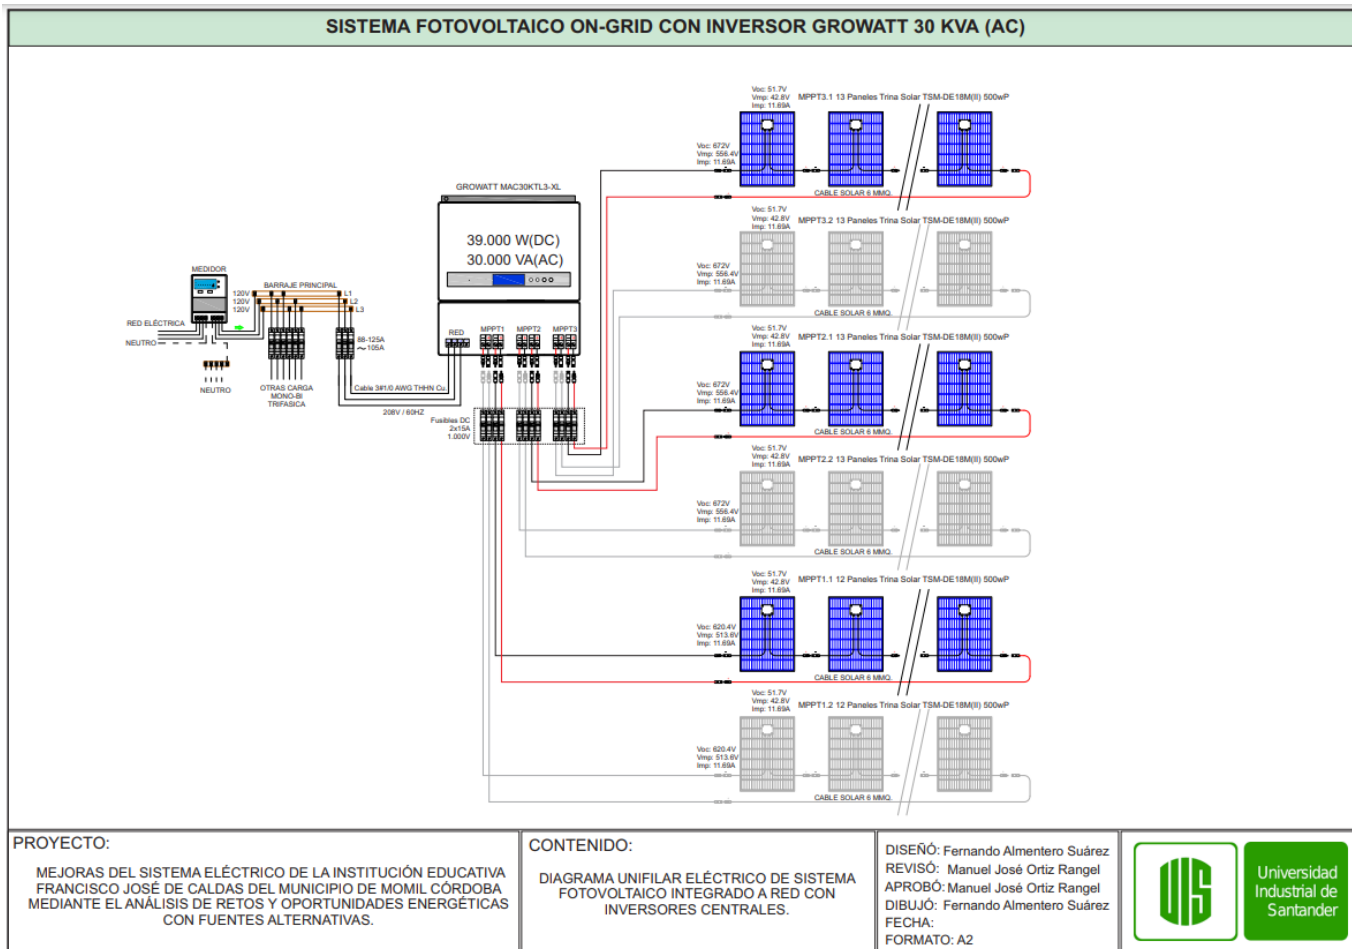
SISTEMA FOTOVOLTAICO ON-GRID CON INVERSOR GROWATT 30 KVA (AC)

Voc: 51.7V
Vmp: 42.8V
Imp: 11.69A
MPPT3.1 13 Paneles Trina Solar TSM-DE18M(II) 500wP
Voc: 672V
Vmp: 556.4V
Imp: 11.69A
CABLE SOLAR 6 MMQ.

Voc: 51.7V
Vmp: 42.8V
Imp: 11.69A
MPPT3.2 13 Paneles Trina Solar TSM-DE18M(II) 500wP
Voc: 672V
Vmp: 556.4V
Imp: 11.69A
CABLE SOLAR 6 MMQ.

Voc: 51.7V
Vmp: 42.8V
Imp: 11.69A
MPPT2.1 13 Paneles Trina Solar TSM-DE18M(II) 500wP
Voc: 672V
Vmp: 556.4V
Imp: 11.69A
CABLE SOLAR 6 MMQ.

Voc: 51.7V
Vmp: 42.8V
Imp: 11.69A
MPPT2.2 13 Paneles Trina Solar TSM-DE18M(II) 500wP
Voc: 672V
Vmp: 556.4V
Imp: 11.69A
CABLE SOLAR 6 MMQ.

Voc: 51.7V
Vmp: 42.8V
Imp: 11.69A
MPPT1.1 12 Paneles Trina Solar TSM-DE18M(II) 500wP
Voc: 620.4V
Vmp: 513.6V
Imp: 11.69A
CABLE SOLAR 6 MMQ.

Voc: 51.7V
Vmp: 42.8V
Imp: 11.69A
MPPT1.2 12 Paneles Trina Solar TSM-DE18M(II) 500wP
Voc: 620.4V
Vmp: 513.6V
Imp: 11.69A
CABLE SOLAR 6 MMQ.

GROWATT MAC30KTL3-XL
39.000 W(DC)
30.000 VA(AC)
RED
MPPT1
MPPT2
MPPT3
Fusibles DC
2x15A
1.000V

MEDIDOR
RED ELÉCTRICA
NEUTRO
NEUTRO
120V
120V
120V
BARRAJE PRINCIPAL
L1
L2
L3
OTRAS CARGA
MONO-BI
TRIFASICA
88-125A
~105A
Cable 3#1/0 AWG THHN Cu.
208V / 60HZ

PROYECTO:
MEJORAS DEL SISTEMA ELÉCTRICO DE LA INSTITUCIÓN EDUCATIVA FRANCISCO JOSÉ DE CALDAS DEL MUNICIPIO DE MOMIL CÓRDOBA MEDIANTE EL ANÁLISIS DE RETOS Y OPORTUNIDADES ENERGÉTICAS CON FUENTES ALTERNATIVAS.

CONTENIDO:
DIAGRAMA UNIFILAR ELÉCTRICO DE SISTEMA FOTOVOLTAICO INTEGRADO A RED CON INVERSORES CENTRALES.

DISEÑÓ: Fernando Almentero Suárez
REVISÓ: Manuel José Ortiz Rangel
APROBÓ: Manuel José Ortiz Rangel
DIBUJÓ: Fernando Almentero Suárez
FECHA:
FORMATO: A2

UIS
Universidad Industrial de Santander